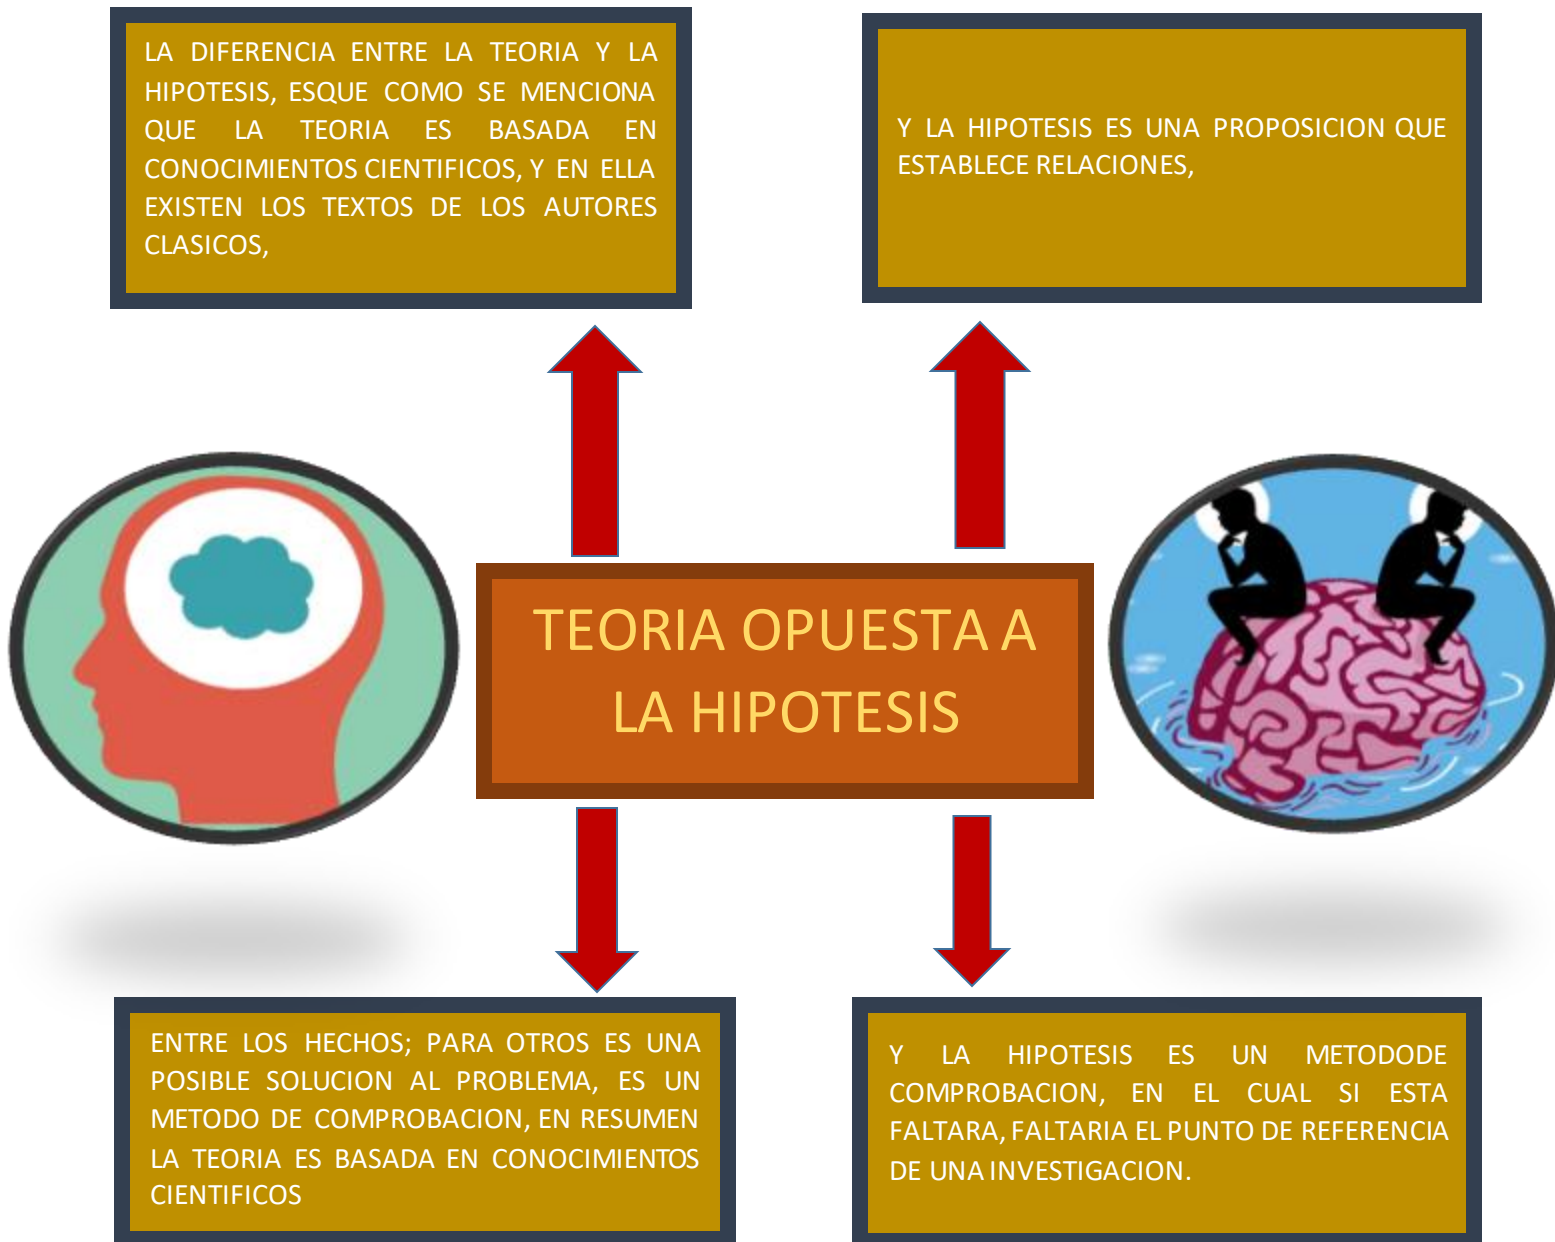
LA DIFERENCIA ENTRE LA TEORIA Y LA HIPOTESIS, ESQUE COMO SE MENCIONA QUE LA TEORIA ES BASADA EN CONOCIMIENTOS CIENTIFICOS, Y EN ELLA EXISTEN LOS TEXTOS DE LOS AUTORES CLASICOS,

Y LA HIPOTESIS ES UNA PROPOSICION QUE ESTABLECE RELACIONES,

TEORIA OPUESTA A LA HIPOTESIS

ENTRE LOS HECHOS; PARA OTROS ES UNA POSIBLE SOLUCION AL PROBLEMA, ES UN METODO DE COMPROBACION, EN RESUMEN LA TEORIA ES BASADA EN CONOCIMIENTOS CIENTIFICOS

Y LA HIPOTESIS ES UN METODODE COMPROBACION, EN EL CUAL SI ESTA FALTARA, FALTARIA EL PUNTO DE REFERENCIA DE UNA INVESTIGACION.